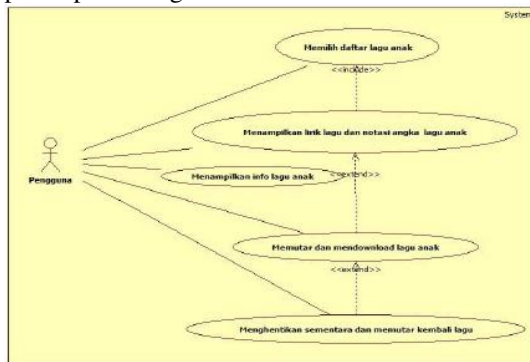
System

Memilih daftar lagu anak

<<include>>

Menampilkan lirik lagu dan notasi angka lagu anak

Pengguna

Menampilkan info lagu anak

<<extend>>

Memutar dan mendownload lagu anak

<<extend>>

Menghentikan sementara dan memutar kembali lagu